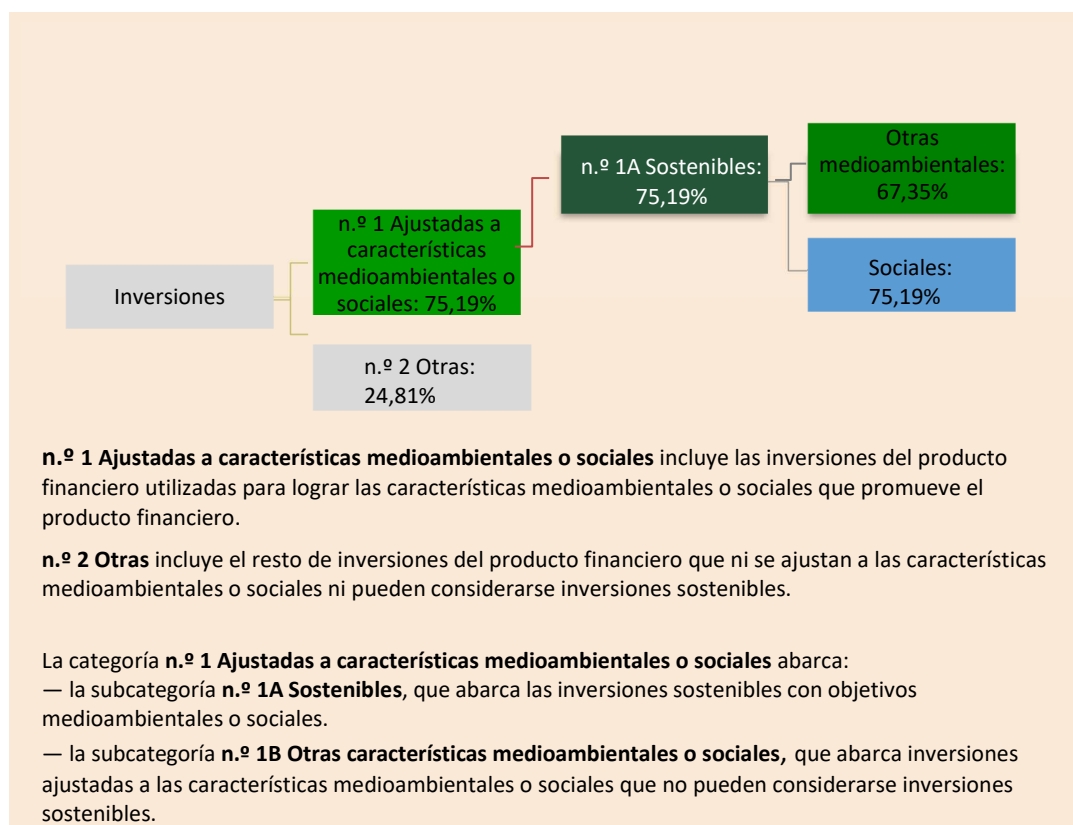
Inversiones

n.º 1 Ajustadas a características medioambientales o sociales: 75,19%

n.º 2 Otras: 24,81%

n.º 1A Sostenibles: 75,19%

Otras medioambientales: 67,35%

Sociales: 75,19%

**n.º 1 Ajustadas a características medioambientales o sociales** incluye las inversiones del producto financiero utilizadas para lograr las características medioambientales o sociales que promueve el producto financiero.

**n.º 2 Otras** incluye el resto de inversiones del producto financiero que ni se ajustan a las características medioambientales o sociales ni pueden considerarse inversiones sostenibles.

La categoría **n.º 1 Ajustadas a características medioambientales o sociales** abarca:
— la subcategoría **n.º 1A Sostenibles**, que abarca las inversiones sostenibles con objetivos medioambientales o sociales.

— la subcategoría **n.º 1B Otras características medioambientales o sociales,** que abarca inversiones ajustadas a las características medioambientales o sociales que no pueden considerarse inversiones sostenibles.